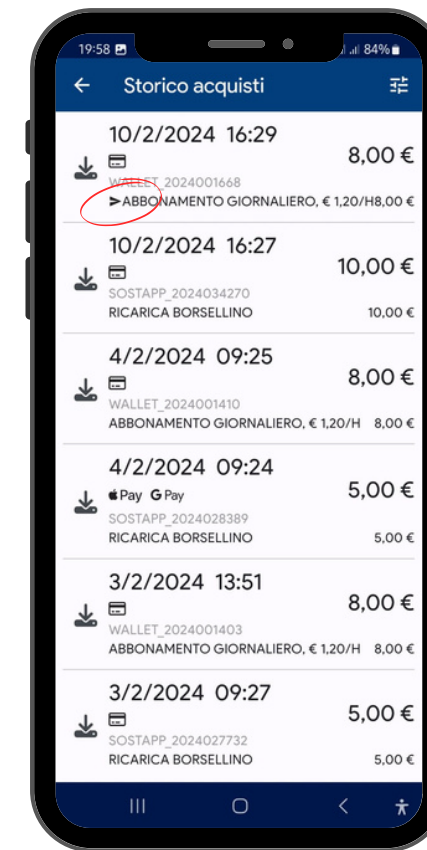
19:58 84%

Storico acquisti

10/2/2024 16:29
8,00 €
WALLET_2024001668
➤ABBONAMENTO GIORNALIERO, € 1,20/H8,00 €

10/2/2024 16:27
10,00 €
SOSTAPP_2024034270
RICARICA BORSELLINO 10,00 €

4/2/2024 09:25
8,00 €
WALLET_2024001410
ABBONAMENTO GIORNALIERO, € 1,20/H 8,00 €

4/2/2024 09:24
Pay G Pay
5,00 €
SOSTAPP_2024028389
RICARICA BORSELLINO 5,00 €

3/2/2024 13:51
8,00 €
WALLET_2024001403
ABBONAMENTO GIORNALIERO, € 1,20/H 8,00 €

3/2/2024 09:27
5,00 €
SOSTAPP_2024027732
RICARICA BORSELLINO 5,00 €